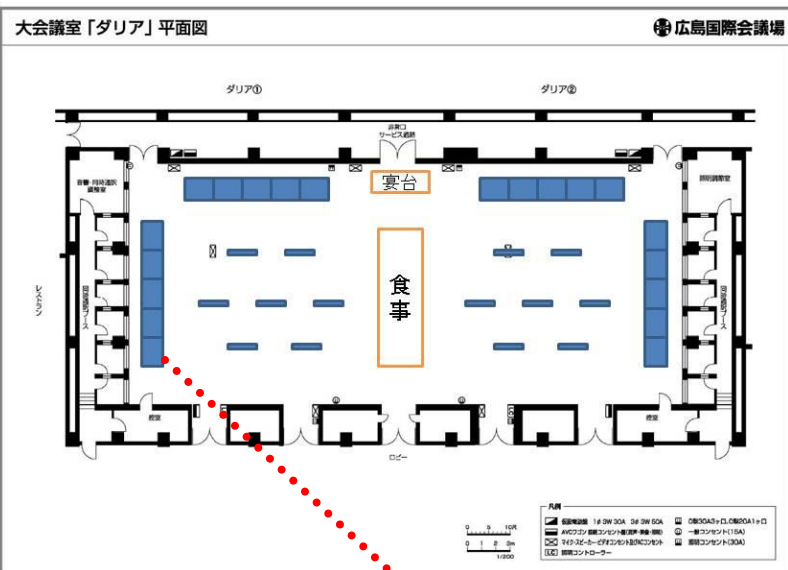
大会議室「ダリア」平面図

広島国際会議場

ダリア①

ダリア②

非常口
サービス通路

宴台

食事

音響・同時通訳
調整室

照明調整室

レストラン

同時通訳ブース

同時通訳ブース

控室

控室

ロビー

凡例

仮設電源盤 1φ3W 30A 3φ3W 60A

AVコンセント 照明コンセント盤(音声・映像・照明)

マイク・スピーカー・ビデオコンセント及びRCコンセント

照明コントローラー

0階30Aコンセント

一般コンセント(15A)

照明コンセント(30A)

0 5 10m

0 1 2 3m

1/200